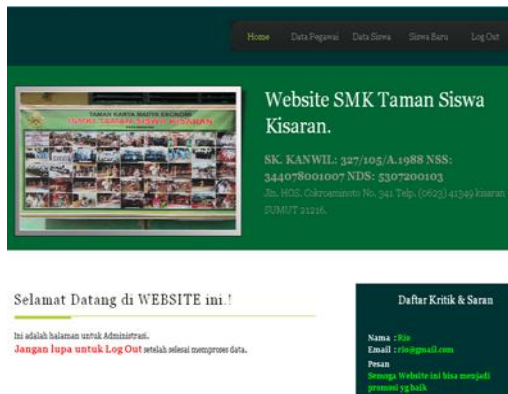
Home Data Pegawai Data Siswa Siswa Baru Log Out

TAMAN KARYA MADYA EKONOMI
SMK TAMAN SISWA KISARAN

Website SMK Taman Siswa Kisaran.

SK. KANWIL: 327/105/A.1988 NSS: 344078001007 NDS: 5307200103
Jln. HOS. Cokroaminoto No. 341 Telp. (0623) 41349 kisaran SUMUT 21216.

Selamat Datang di WEBSITE ini.!

Ini adalah halaman untuk Administrasi.
Jangan lupa untuk Log Out setelah selesai memproses data.

Daftar Kritik & Saran

Nama : Rio
Email : rio@gmail.com
Pesan
Semoga Website ini bisa menjadi promosi yg baik